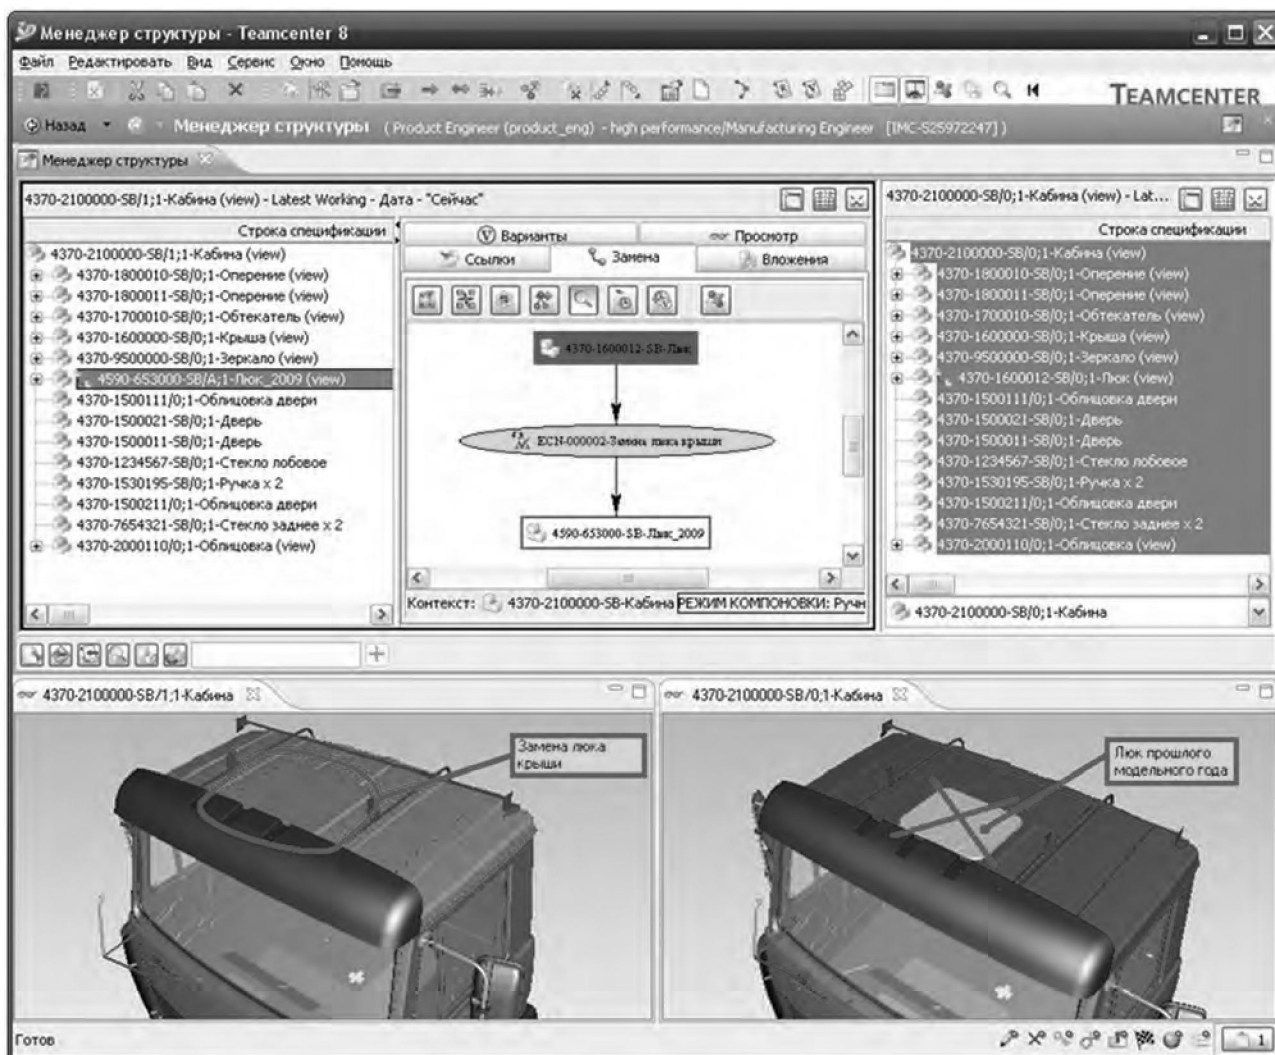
Менеджер структуры - Teamcenter 8

Файл Редактировать Вид Сервис Окно Помощь

TEAMCENTER

Назад Менеджер структуры (Product Engineer (product_eng) - high performance/Manufacturing Engineer [IMC-S25972247])

Менеджер структуры

4370-2100000-SB/1;1-Кабина (view) - Latest Working - Дата - "Сейчас"

Строка спецификации
4370-2100000-SB/1;1-Кабина (view)
4370-1800010-SB/0;1-Оперение (view)
4370-1800011-SB/0;1-Оперение (view)
4370-1700010-SB/0;1-Обтекатель (view)
4370-1600000-SB/0;1-Крыша (view)
4370-9500000-SB/0;1-Зеркало (view)
4590-653000-SB/A;1-Люк_2009 (view)
4370-1500111/0;1-Облицовка двери
4370-1500021-SB/0;1-Дверь
4370-1500011-SB/0;1-Дверь
4370-1234567-SB/0;1-Стекло лобовое
4370-1530195-SB/0;1-Ручка x 2
4370-1500211/0;1-Облицовка двери
4370-7654321-SB/0;1-Стекло заднее x 2
4370-2000110/0;1-Облицовка (view)

Варианты | Просмотр
Ссылки | Замена | Вложения

4370-1600012-SB-Люк
ECN-000002-Замена люка крыши
4590-653000-SB-Люк_2009

Контекст: 4370-2100000-SB-Кабина РЕЖИМ КОМПОНОВКИ: Руч

4370-2100000-SB/0;1-Кабина (view) - Lat...

Строка спецификации
4370-2100000-SB/0;1-Кабина (view)
4370-1800010-SB/0;1-Оперение (view)
4370-1800011-SB/0;1-Оперение (view)
4370-1700010-SB/0;1-Обтекатель (view)
4370-1600000-SB/0;1-Крыша (view)
4370-9500000-SB/0;1-Зеркало (view)
4370-1600012-SB/0;1-Люк (view)
4370-1500111/0;1-Облицовка двери
4370-1500021-SB/0;1-Дверь
4370-1500011-SB/0;1-Дверь
4370-1234567-SB/0;1-Стекло лобовое
4370-1530195-SB/0;1-Ручка x 2
4370-1500211/0;1-Облицовка двери
4370-7654321-SB/0;1-Стекло заднее x 2
4370-2000110/0;1-Облицовка (view)

4370-2100000-SB/0;1-Кабина

4370-2100000-SB/1;1-Кабина

Замена люка крыши

4370-2100000-SB/0;1-Кабина

Люк прошлого модельного года

Готов